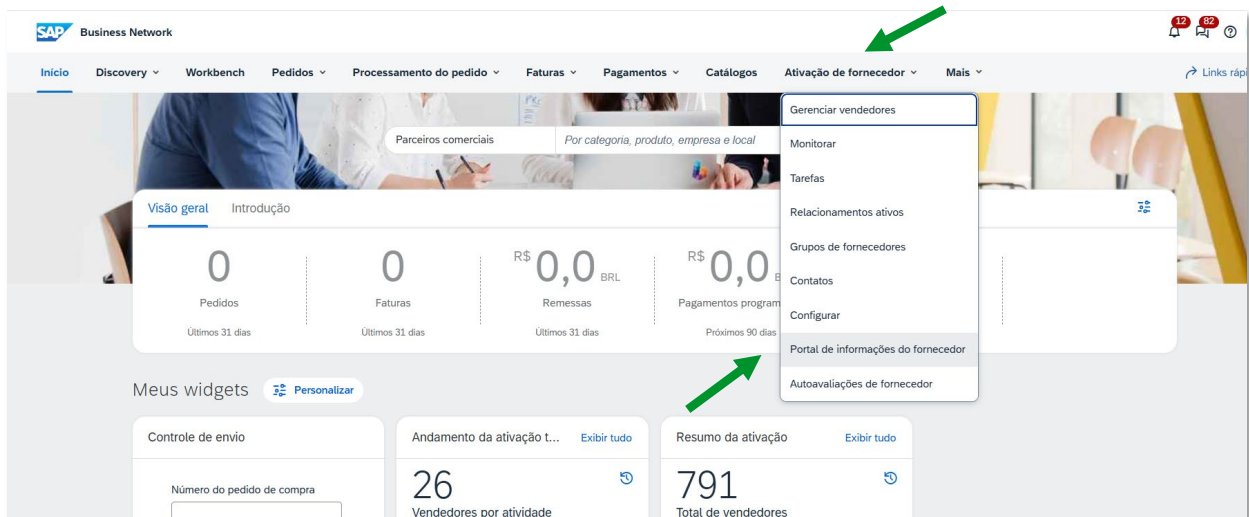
SAP Business Network

12 82 ?

Início Discovery Workbench Pedidos Processamento do pedido Faturas Pagamentos Catálogos Ativação de fornecedor Mais Links rápi

Parceiros comerciais | Por categoria, produto, empresa e local

Gerenciar vendedores
Monitorar
Tarefas
Relacionamentos ativos
Grupos de fornecedores
Contatos
Configurar
Portal de informações do fornecedor
Autoavaliações de fornecedor

Visão geral Introdução

0
Pedidos
Últimos 31 dias

0
Faturas
Últimos 31 dias

R$ 0,0 BRL
Remessas
Últimos 31 dias

R$ 0,0 B
Pagamentos program
Próximos 90 dias

Meus widgets Personalizar

Controle de envio
Número do pedido de compra

Andamento da ativação t... Exibir tudo
26
Vendedores por atividade

Resumo da ativação Exibir tudo
791
Total de vendedores